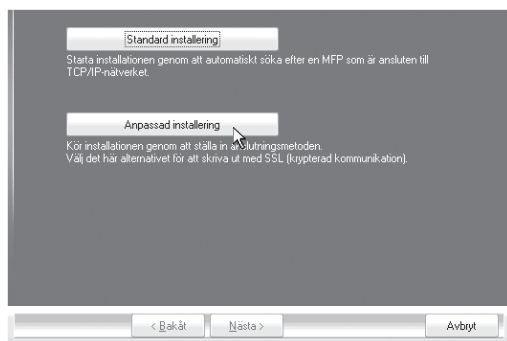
Standard installering

Starta installationen genom att automatiskt söka efter en MFP som är ansluten till TCP/IP-nätverket.

Anpassad installering

Kör installationen genom att ställa in anslutningsmetoden.
Välj det här alternativet för att skriva ut med SSL (krypterad kommunikation).

< Bakåt

Nästa >

Avbryt